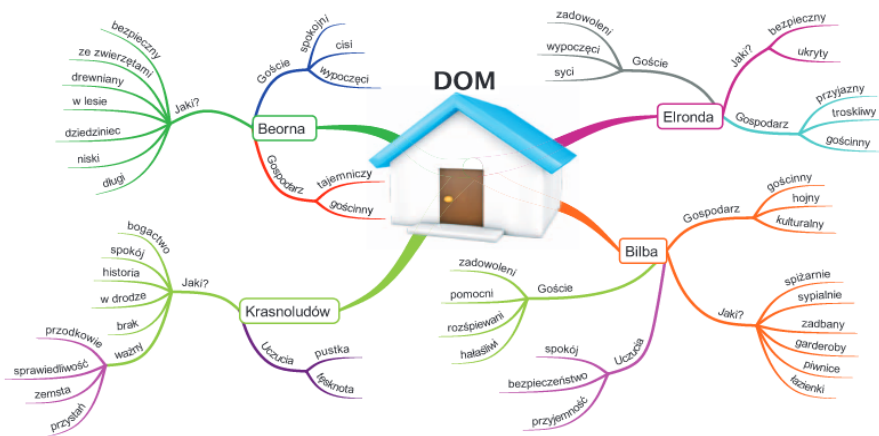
DOM

Beorna
Goście
spokojni
cisi
wypoczęci
Jaki?
bezpieczny
ze zwierzętami
drewniany
w lesie
dziedziniec
niski
długi
Gospodarz
tajemniczy
gościnny

Elronda
Goście
zadowoleni
wypoczęci
syci
Jaki?
bezpieczny
ukryty
Gospodarz
przyjazny
troskliwy
gościnny

Krasnoludów
Jaki?
bogactwo
spokój
historia
w drodze
brak
ważny
przodkowie
sprawiedliwość
zemsta
przysięga
Uczucia
pustka
tęsknota

Bilba
Gospodarz
gościnny
hojny
kulturalny
Jaki?
spiżarnie
sypialnie
zadbany
garderoby
piwnice
łazienki
Goście
zadowoleni
pomocni
rozśpiewani
hałaśliwi
Uczucia
spokój
bezpieczeństwo
przyjemność